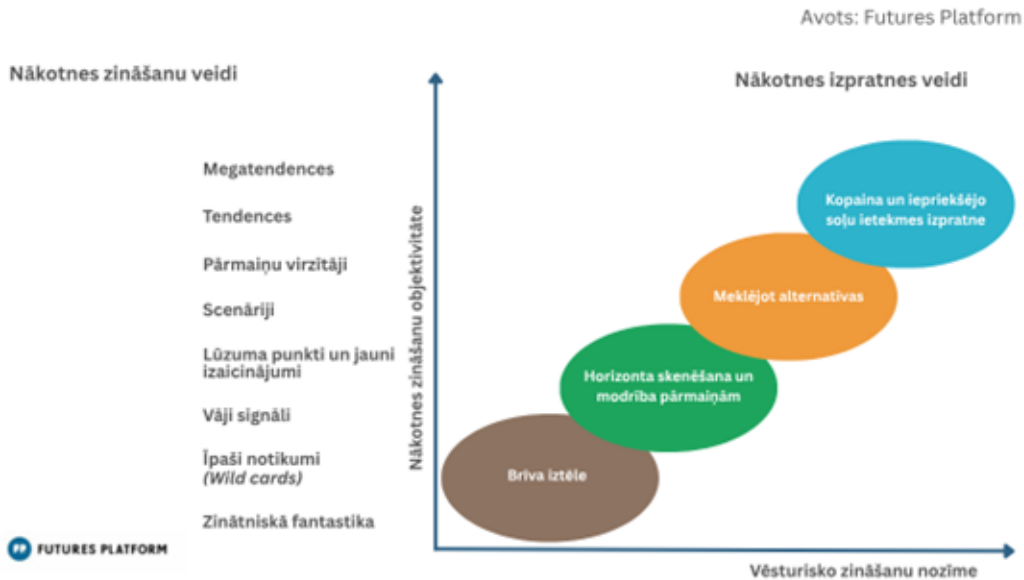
Avots: Futures Platform

Nākotnes zināšanu veidi

Megatendences

Tendences

Pārmaiņu virzītāji

Scenāriji

Lūzuma punkti un jauni izaicinājumi

Vāji signāli

Īpaši notikumi (Wild cards)

Zinātniskā fantastika

FP FUTURES PLATFORM

Nākotnes izpratnes veidi

Nākotnes zināšanu objektivitāte

Kopaina un iepriekšējo soļu ietekmes izpratne

Meklējot alternatīvas

Horizonta skenēšana un modrība pārmaiņām

Brīva iztēle

Vēsturisko zināšanu nozīme